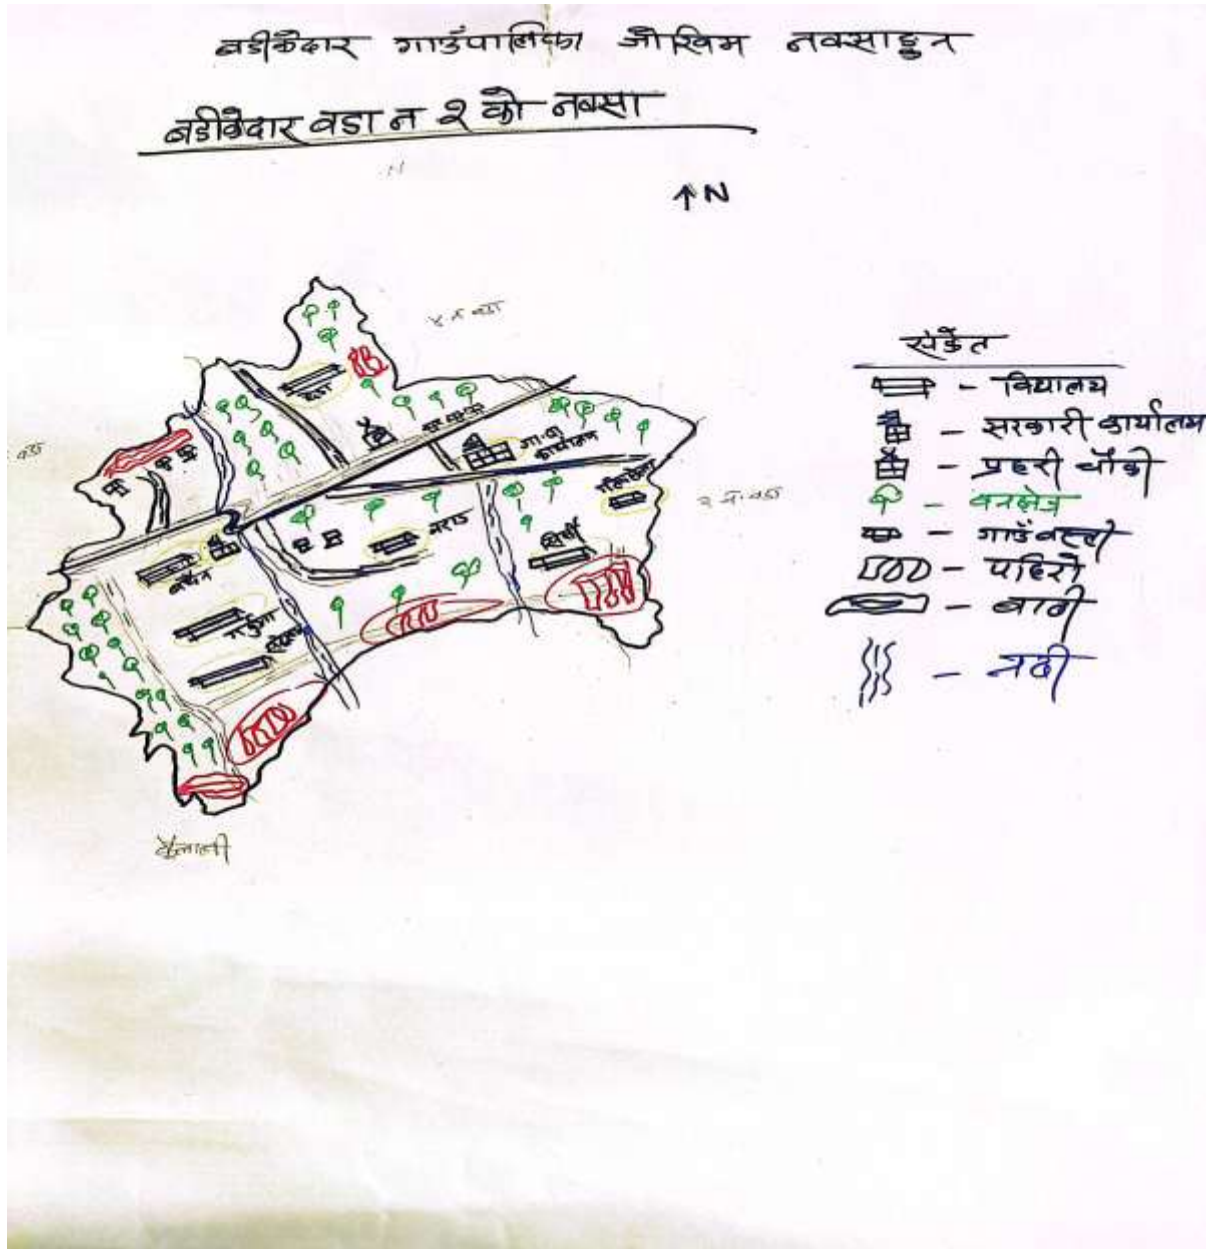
बडीकेदार गाउँपालिका जोखिम नक्साङ्कन

बडीकेदार वडा न २ को नक्सा

N

↑N

४ न. वडा

वडा

गा.पा कार्यालय

मराठ

सिर्से

रहिलेखा

३ न. वडा

बडेत

गडुला

डोड्का

बैतडी

सेंकेत

- विद्यालय

- सरकारी कार्यालय

- प्रहरी चौकी

- वनक्षेत्र

- गाउँ बस्ती

- पहिरो

- बाढी

- नदी